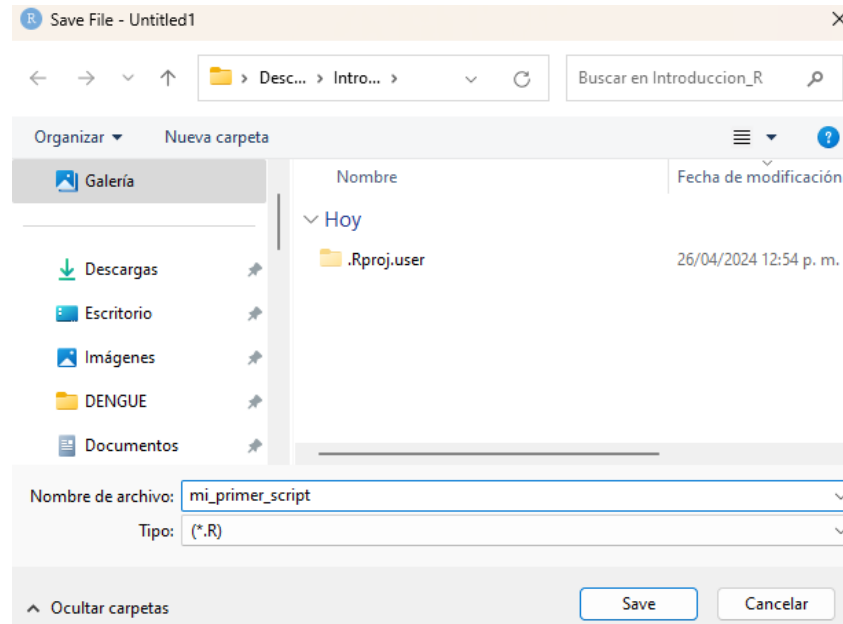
Save File - Untitled1

Desc... › Intro... ›

Buscar en Introduccion_R

Organizar ▾ Nueva carpeta

Galería

Descargas

Escritorio

Imágenes

DENGUE

Documentos

Nombre

Fecha de modificación

Hoy

.Rproj.user

26/04/2024 12:54 p. m.

Nombre de archivo: mi_primer_script

Tipo: (*.R)

Ocultar carpetas

Save

Cancelar